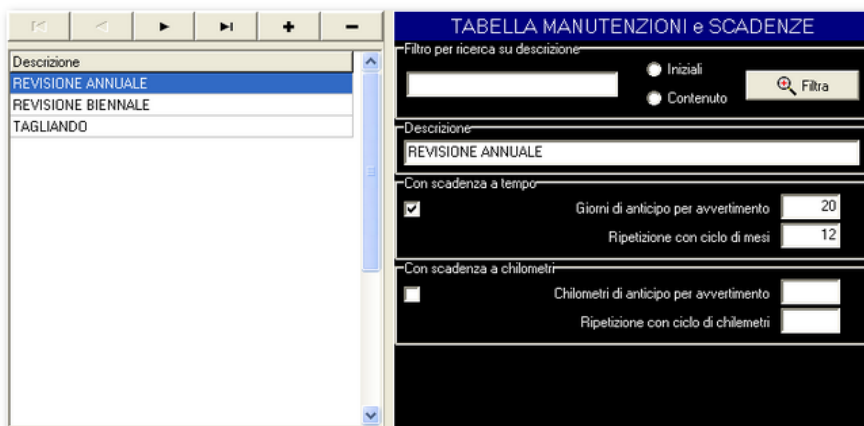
+ −

| Descrizione |
|---|
| REVISIONE ANNUALE |
| REVISIONE BIENNALE |
| TAGLIANDO |

TABELLA MANUTENZIONI e SCADENZE

Filtro per ricerca su descrizione
Iniziali
Contenuto
Filtra

Descrizione
REVISIONE ANNUALE

Con scadenza a tempo
Giorni di anticipo per avvertimento 20
Ripetizione con ciclo di mesi 12

Con scadenza a chilometri
Chilometri di anticipo per avvertimento
Ripetizione con ciclo di chilemetri